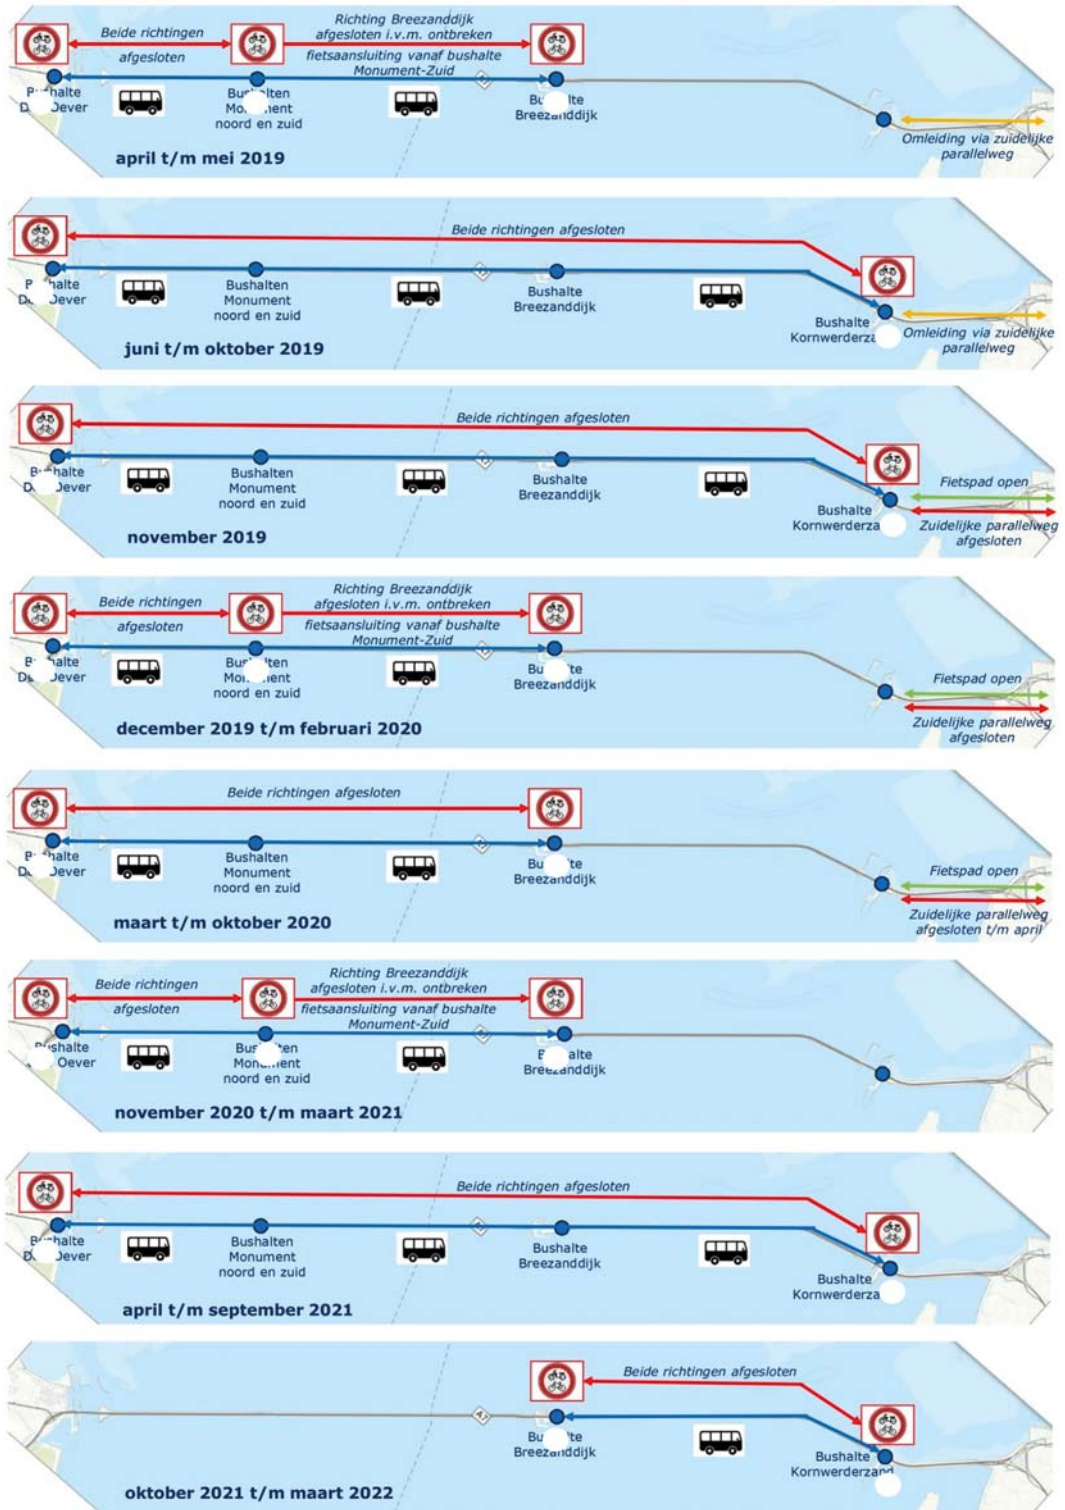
Beide richtingen afgesloten

Richting Breezanddijk afgesloten i.v.m. ontbreken fietsaansluiting vanaf bushalte Monument-Zuid

B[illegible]halte D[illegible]Oever

Bus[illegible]lten Mo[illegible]ent noord en zuid

Bu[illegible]lte Breezanddijk

Omleiding via zuidelijke parallelweg

april t/m mei 2019

Beide richtingen afgesloten

B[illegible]halte D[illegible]Oever

Bushalten Monument noord en zuid

Bushalte Breezanddijk

Bushalte Kornwerderza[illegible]

Omleiding via zuidelijke parallelweg

juni t/m oktober 2019

Beide richtingen afgesloten

B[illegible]halte D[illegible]Oever

Bushalten Monument noord en zuid

Bushalte Breezanddijk

Bushalte Kornwerderza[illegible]

Fietspad open

Zuidelijke parallelweg afgesloten

november 2019

Beide richtingen afgesloten

Richting Breezanddijk afgesloten i.v.m. ontbreken fietsaansluiting vanaf bushalte Monument-Zuid

B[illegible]halte D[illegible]Oever

Bus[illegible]lten Mo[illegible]ent noord en zuid

Bu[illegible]te Breezanddijk

Fietspad open

Zuidelijke parallelweg afgesloten

december 2019 t/m februari 2020

Beide richtingen afgesloten

B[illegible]halte D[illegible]Oever

Bushalten Monument noord en zuid

Bu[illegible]te Breezanddijk

Fietspad open

Zuidelijke parallelweg afgesloten t/m april

maart t/m oktober 2020

Beide richtingen afgesloten

Richting Breezanddijk afgesloten i.v.m. ontbreken fietsaansluiting vanaf bushalte Monument-Zuid

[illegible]shalte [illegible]Oever

Bus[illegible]ten Mon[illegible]ent noord en zuid

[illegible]alte Breezanddijk

november 2020 t/m maart 2021

Beide richtingen afgesloten

B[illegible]halte D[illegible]Oever

Bushalten Monument noord en zuid

Bushalte Breezanddijk

Bushalte Kornwerderza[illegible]

april t/m september 2021

Beide richtingen afgesloten

Bu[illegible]te Breezanddijk

Bushalte Kornwerderzan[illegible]

oktober 2021 t/m maart 2022